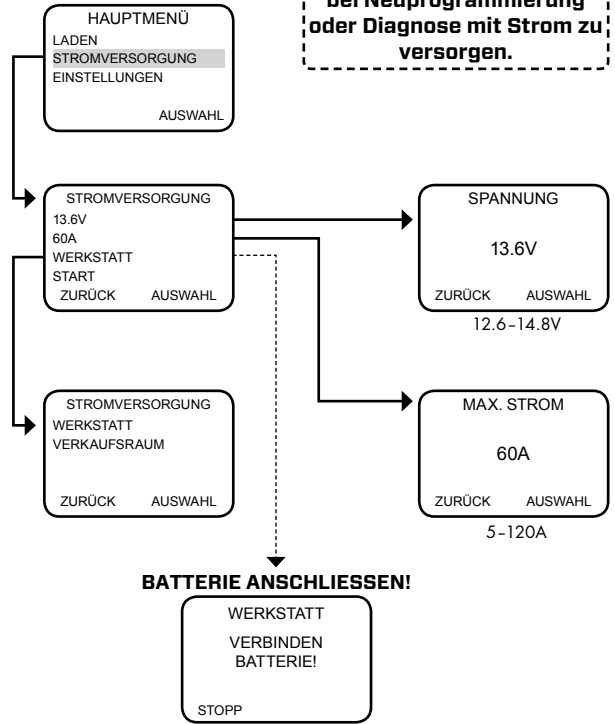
HAUPTMENÜ
LADEN
STROMVERSORGUNG
EINSTELLUNGEN
AUSWAHL

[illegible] bei Neuprogrammierung oder Diagnose mit Strom zu versorgen.

STROMVERSORGUNG
13.6V
60A
WERKSTATT
START
ZURÜCK AUSWAHL

SPANNUNG
13.6V
ZURÜCK AUSWAHL
12.6-14.8V

STROMVERSORGUNG
WERKSTATT
VERKAUFSRAUM
ZURÜCK AUSWAHL

MAX. STROM
60A
ZURÜCK AUSWAHL
5-120A

BATTERIE ANSCHLIESSEN!

WERKSTATT
VERBINDEN BATTERIE!
STOPP